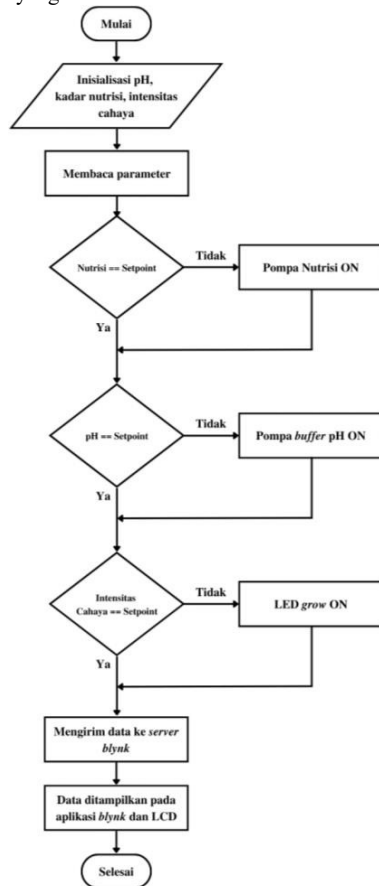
Mulai

Inisialisasi pH, kadar nutrisi, intensitas cahaya

Membaca parameter

Nutrisi == Setpoint

Tidak

Pompa Nutrisi ON

Ya

pH == Setpoint

Tidak

Pompa buffer pH ON

Ya

Intensitas Cahaya == Setpoint

Tidak

LED grow ON

Ya

Mengirim data ke server blynk

Data ditampilkan pada aplikasi blynk dan LCD

Selesai